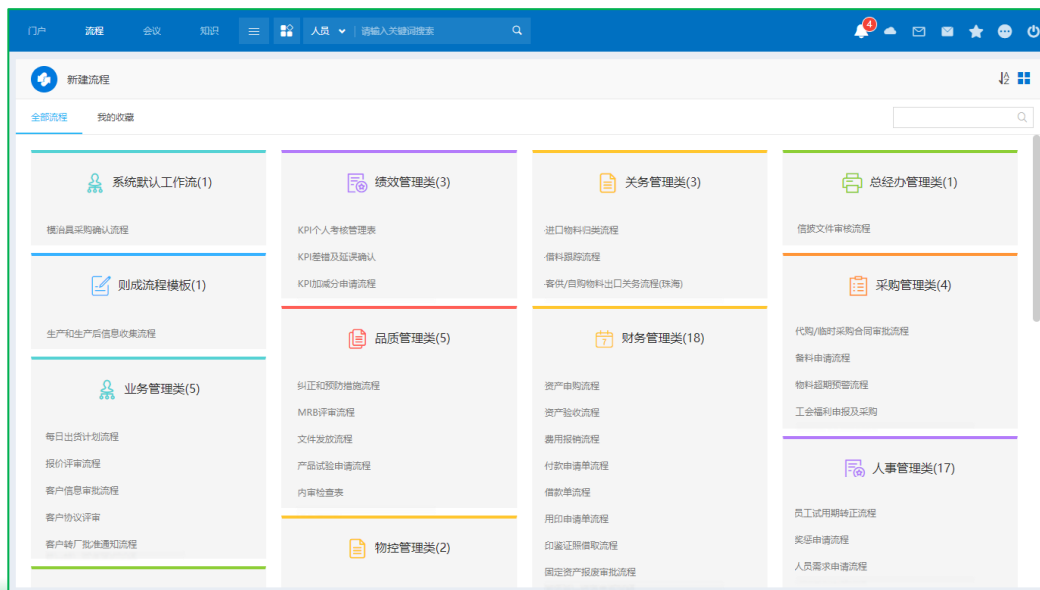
门户 流程 会议 知识 人员 请输入关键词搜索 4

新建流程

全部流程 我的收藏

系统默认工作流(1)

模治具采购确认流程

则成流程模板(1)

生产和生产后信息收集流程

业务管理类(5)

每日出货计划流程
报价评审流程
客户信息审批流程
客户协议评审
客户转厂批准通知流程

绩效管理类(3)

KPI个人考核管理表
KPI差错及延误确认
KPI加减分申请流程

品质管理类(5)

纠正和预防措施流程
MRB评审流程
文件发放流程
产品试验申请流程
内审检查表

物控管理类(2)

关务管理类(3)

进口物料归类流程
借料跟踪流程
客供/自购物料出口关务流程(珠海)

财务管理类(18)

资产申购流程
资产验收流程
费用报销流程
付款申请单流程
借款单流程
用印申请单流程
印鉴证照借取流程
固定资产报废审批流程

总经办管理类(1)

信披文件审核流程

采购管理类(4)

代购/临时采购合同审批流程
备料申请流程
物料超期预警流程
工会福利申报及采购

人事管理类(17)

员工试用期转正流程
奖惩申请流程
人员需求申请流程